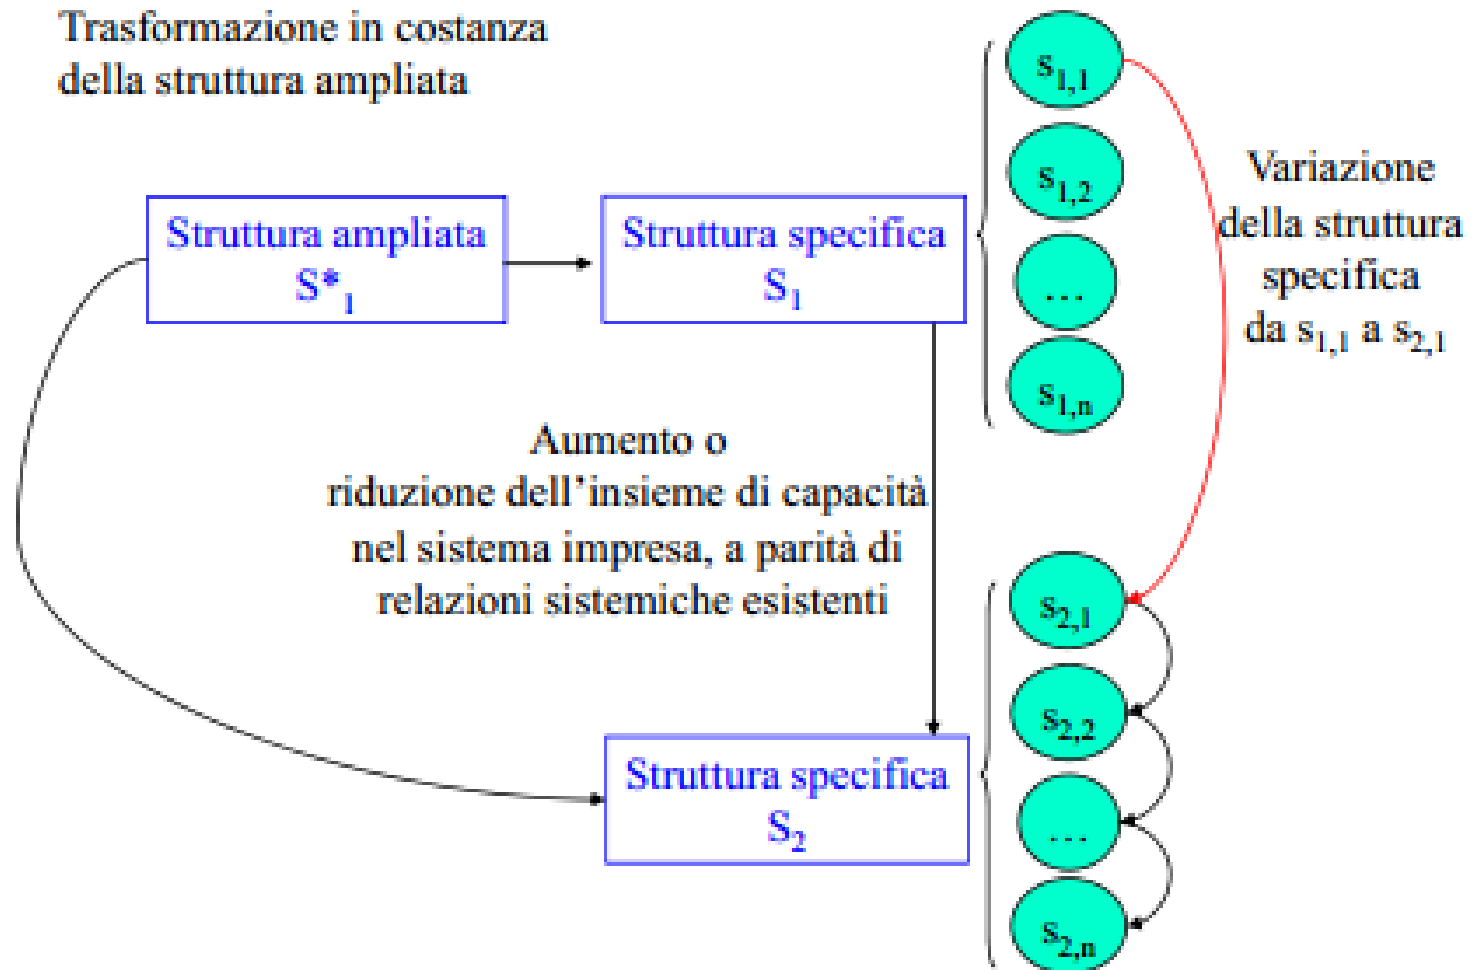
Trasformazione in costanza della struttura ampliata

Struttura ampliata $S^*_1$

Struttura specifica $S_1$

$s_{1,1}$

$s_{1,2}$

...

$s_{1,n}$

Variazione della struttura specifica da $s_{1,1}$ a $s_{2,1}$

Aumento o riduzione dell'insieme di capacità nel sistema impresa, a parità di relazioni sistemiche esistenti

Struttura specifica $S_2$

$s_{2,1}$

$s_{2,2}$

...

$s_{2,n}$